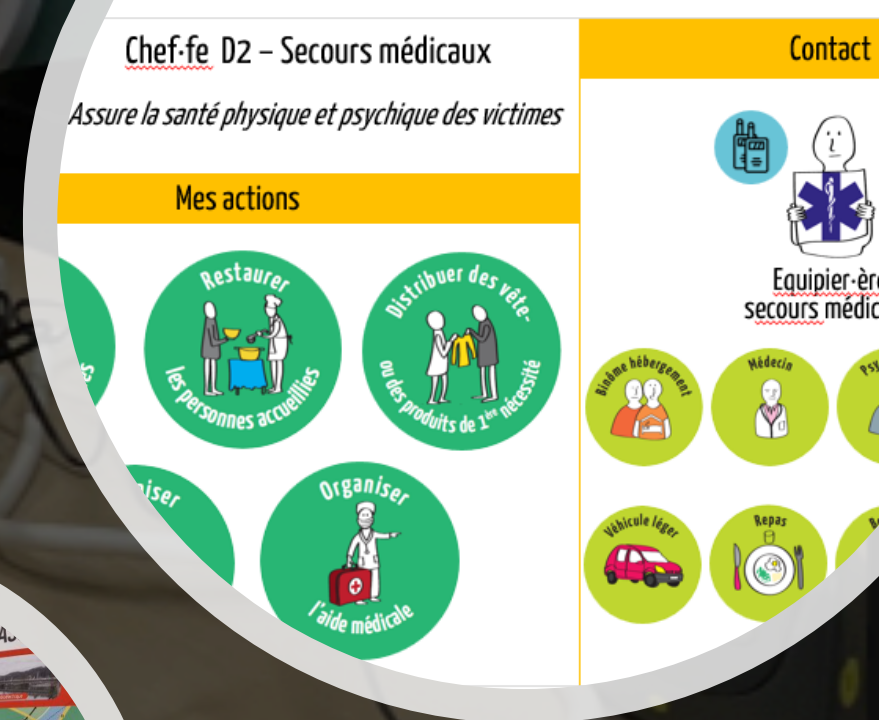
Chef·fe D2 – Secours médicaux

Assure la santé physique et psychique des victimes

Mes actions

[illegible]s

Restaurer les personnes accueillies

Distribuer des vête- ou des produits de 1ère nécessité

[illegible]iser

Organiser l'aide médicale

Contact

Equipier·ère secours médic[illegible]

Binôme hébergement

Médecin

Psy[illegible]

Véhicule léger

Repas

B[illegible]

A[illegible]